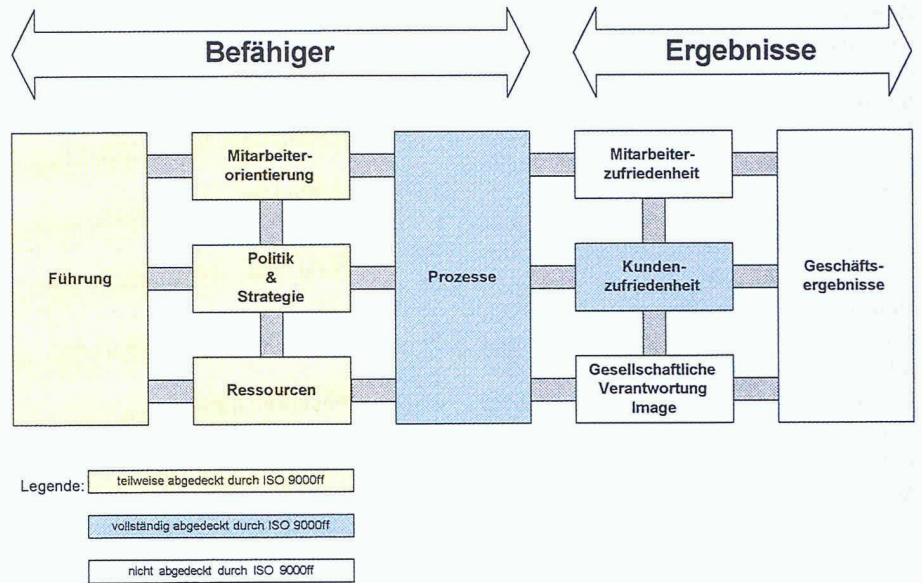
Befähiger

Ergebnisse

Führung

Mitarbeiterorientierung

Politik & Strategie

Ressourcen

Prozesse

Mitarbeiterzufriedenheit

Kundenzufriedenheit

Gesellschaftliche Verantwortung Image

Geschäftsergebnisse

Legende: teilweise abgedeckt durch ISO 9000ff

vollständig abgedeckt durch ISO 9000ff

nicht abgedeckt durch ISO 9000ff